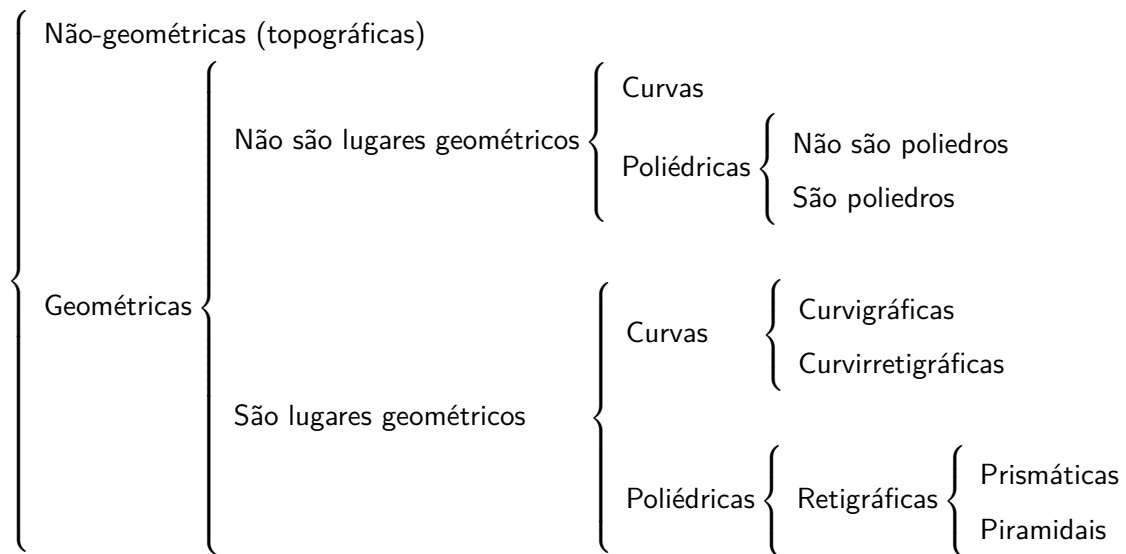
Não-geométricas (topográficas)

Geométricas

Não são lugares geométricos

Curvas

Poliédricas

Não são poliedros

São poliedros

São lugares geométricos

Curvas

Curvigráficas

Curvirretigráficas

Poliédricas

Retigráficas

Prismáticas

Piramidais